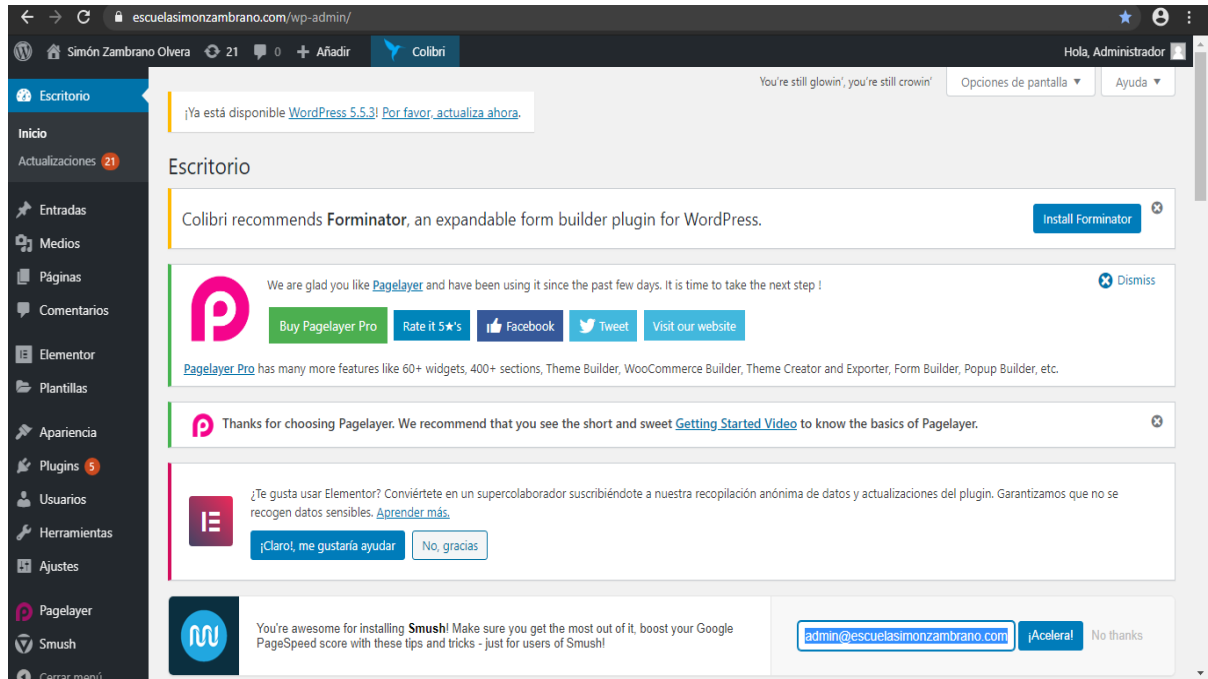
escuelasimonzambrano.com/wp-admin/

Simón Zambrano Olvera 21 0 Añadir Colibri Hola, Administrador

Escritorio
Inicio
Actualizaciones 21
Entradas
Medios
Páginas
Comentarios
Elementor
Plantillas
Apariencia
Plugins 5
Usuarios
Herramientas
Ajustes
Pagelayer
Smush
Cerrar menú

You're still glowin', you're still crowin' Opciones de pantalla ▼ Ayuda ▼

¡Ya está disponible WordPress 5.5.3! Por favor, actualiza ahora.

Escritorio

Colibri recommends Forminator, an expandable form builder plugin for WordPress. Install Forminator

We are glad you like Pagelayer and have been using it since the past few days. It is time to take the next step ! Dismiss

Buy Pagelayer Pro Rate it 5★'s Facebook Tweet Visit our website

Pagelayer Pro has many more features like 60+ widgets, 400+ sections, Theme Builder, WooCommerce Builder, Theme Creator and Exporter, Form Builder, Popup Builder, etc.

Thanks for choosing Pagelayer. We recommend that you see the short and sweet Getting Started Video to know the basics of Pagelayer.

¿Te gusta usar Elementor? Conviértete en un supercolaborador suscribiéndote a nuestra recopilación anónima de datos y actualizaciones del plugin. Garantizamos que no se recogen datos sensibles. Aprender más.

¡Claro!, me gustaría ayudar No, gracias

You're awesome for installing Smush! Make sure you get the most out of it, boost your Google PageSpeed score with these tips and tricks - just for users of Smush!

admin@escuelasimonzambrano.com ¡Acelera! No thanks